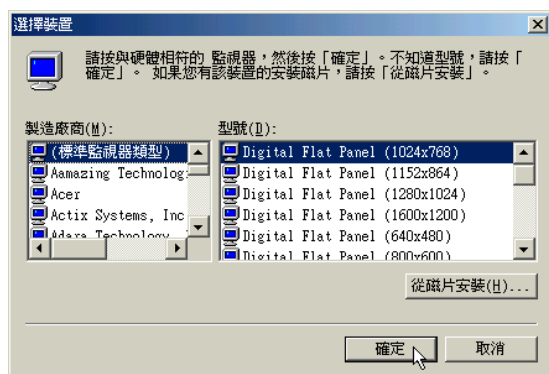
選擇裝置

請按與硬體相符的 監視器，然後按「確定」。不知道型號，請按「確定」。 如果您有該裝置的安裝磁片，請按「從磁片安裝」。

製造廠商(M):
(標準監視器類型)
Aamazing Technolog
Acer
Actix Systems, Inc
Adara Technology

型號(D):
Digital Flat Panel (1024x768)
Digital Flat Panel (1152x864)
Digital Flat Panel (1280x1024)
Digital Flat Panel (1600x1200)
Digital Flat Panel (640x480)
Digital Flat Panel (800x600)

從磁片安裝(H)...

確定
取消